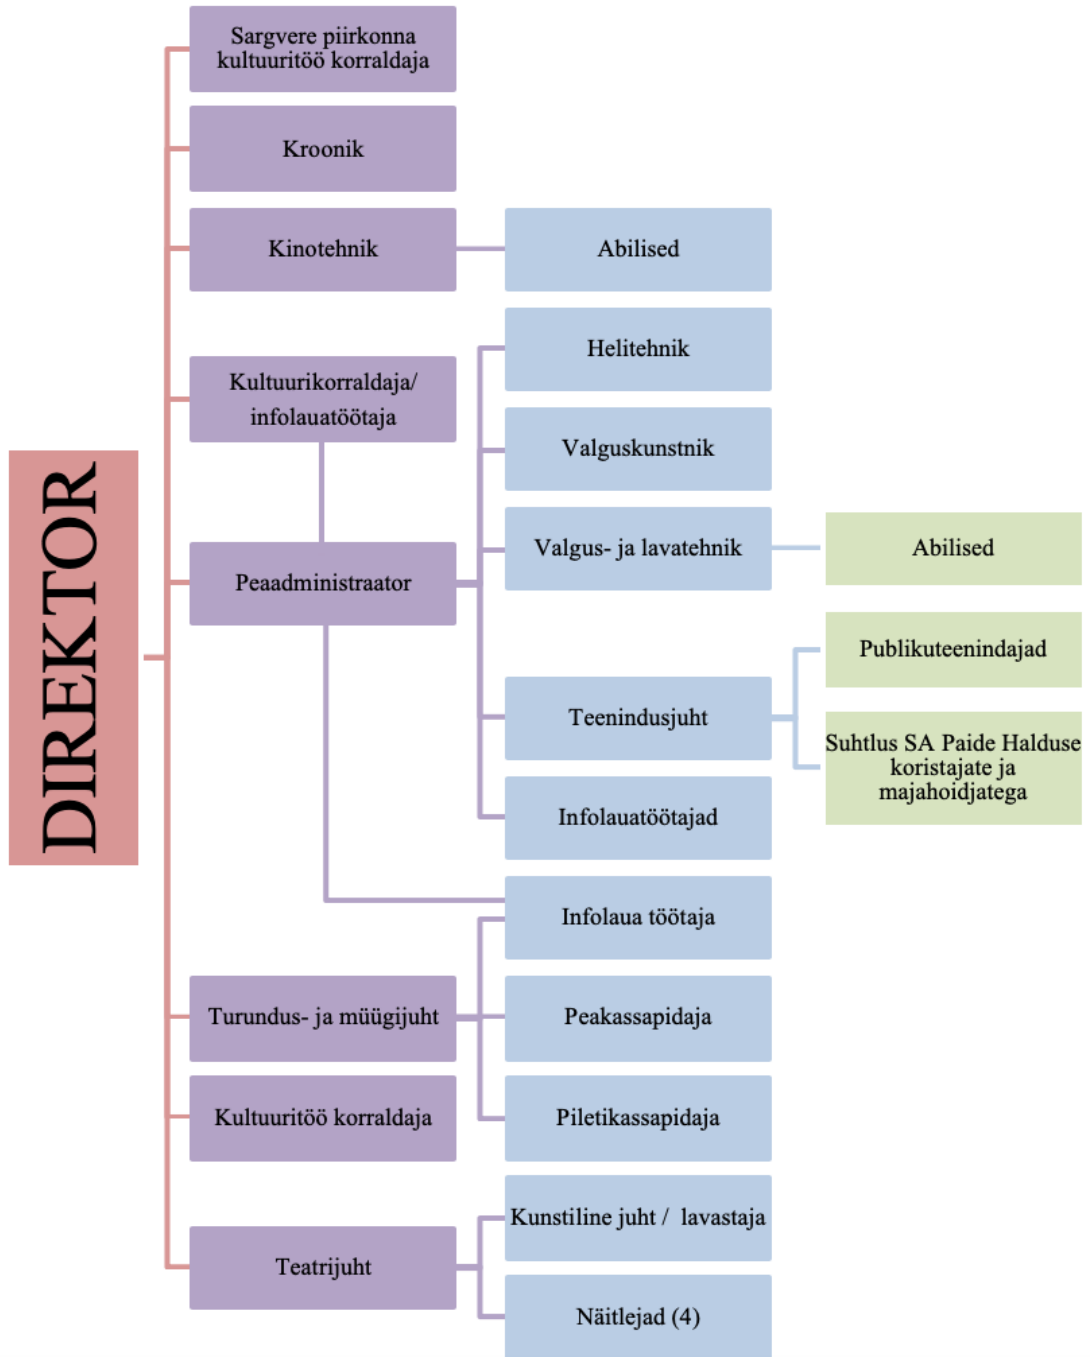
DIREKTOR

Sargvere piirkonna kultuuritöö korraldaja

Kroonik

Kinotehnik

Abilised

Helitehnik

Kultuurikorraldaja/ infolauatöötaja

Valguskunstnik

Valgus- ja lavatehnik

Abilised

Peaadministraator

Publikuteenindajad

Teenindusjuht

Suhtlus SA Paide Halduse koristajate ja majahoidjatega

Infolauatöötajad

Infolaua töötaja

Turundus- ja müügijuht

Peakassapidaja

Kultuuritöö korraldaja

Piletikassapidaja

Kunstiline juht / lavastaja

Teatrijuht

Näitlejad (4)